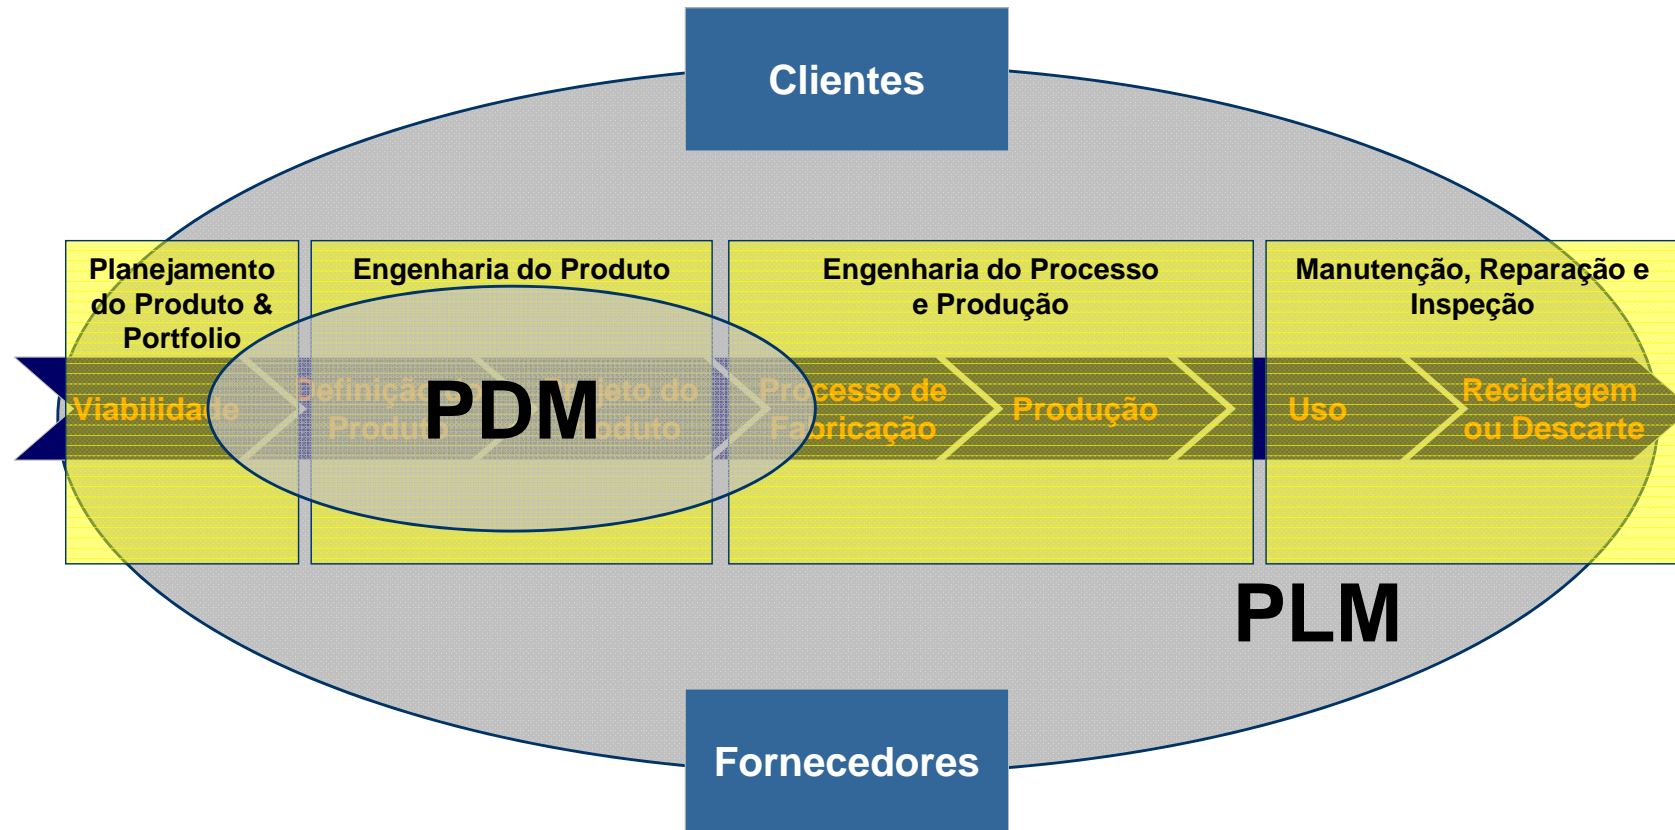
Clientes

Planejamento do Produto & Portfolio

Engenharia do Produto

Engenharia do Processo e Produção

Manutenção, Reparação e Inspeção

Viabilidade

Definição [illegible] Produ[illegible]

PDM

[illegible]jeto do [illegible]oduto

Processo de Fabricação

Produção

Uso

Reciclagem ou Descarte

PLM

Fornecedores